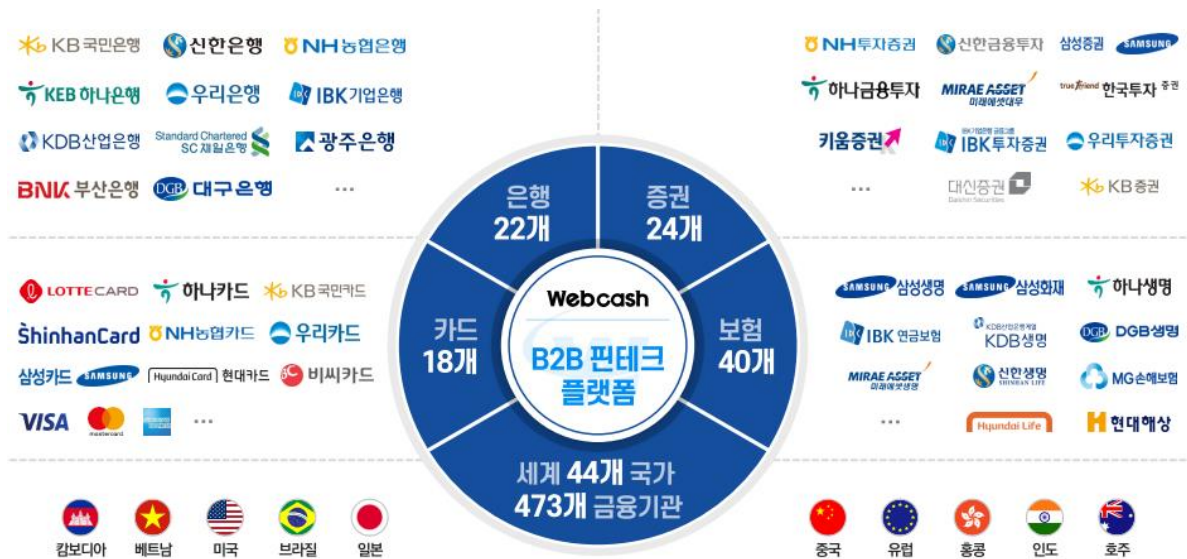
KB국민은행 신한은행 NH농협은행
KEB하나은행 우리은행 IBK기업은행
KDB산업은행 Standard Chartered SC제일은행 광주은행
BNK부산은행 DGB대구은행 ···

NH투자증권 신한금융투자 삼성증권 SAMSUNG
하나금융투자 MIRAE ASSET 미래에셋대우 true friend 한국투자증권
키움증권 IBK투자증권 우리투자증권
··· 대신증권 Daishin Securities KB증권

은행
22개

증권
24개

카드
18개

Webcash
B2B 핀테크
플랫폼

보험
40개

세계 44개 국가
473개 금융기관

LOTTE CARD 하나카드 KB국민카드
ShinhanCard NH농협카드 우리카드
삼성카드 SAMSUNG Hyundai Card 현대카드 비씨카드
VISA mastercard ···

SAMSUNG 삼성생명 SAMSUNG 삼성화재 하나생명
IBK 연금보험 KDB생명 DGB생명
MIRAE ASSET 미래에셋생명 신한생명 SHINHAN LIFE MG손해보험
··· Hyundai Life 현대해상

캄보디아 베트남 미국 브라질 일본

중국 유럽 홍콩 인도 호주